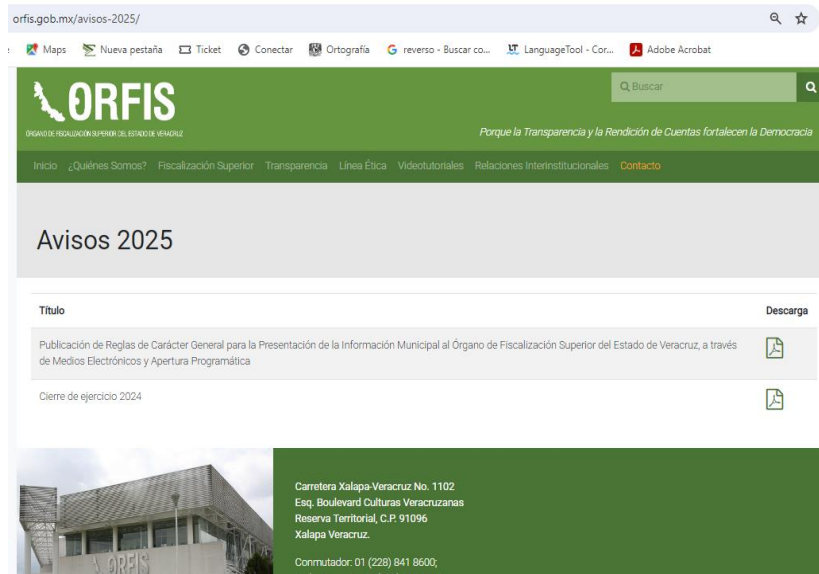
orfis.gob.mx/avisos-2025/

Maps Nueva pestaña Ticket Conectar Ortografía reverso - Buscar co... LanguageTool - Cor... Adobe Acrobat

ORFIS
ÓRGANO DE FISCALIZACIÓN SUPERIOR DEL ESTADO DE VERACRUZ

Buscar

Porque la Transparencia y la Rendición de Cuentas fortalecen la Democracia

Inicio ¿Quiénes Somos? Fiscalización Superior Transparencia Línea Ética Videotutoriales Relaciones Interinstitucionales Contacto

Avisos 2025

| Título | Descarga |
|---|---|
| Publicación de Reglas de Carácter General para la Presentación de la Información Municipal al Órgano de Fiscalización Superior del Estado de Veracruz, a través de Medios Electrónicos y Apertura Programática | |
| Cierre de ejercicio 2024 | |

ORFIS

Carretera Xalapa-Veracruz No. 1102
Esq. Boulevard Culturas Veracruzanas
Reserva Territorial, C.P. 91096
Xalapa Veracruz.

Conmutador: 01 (228) 841 8600;